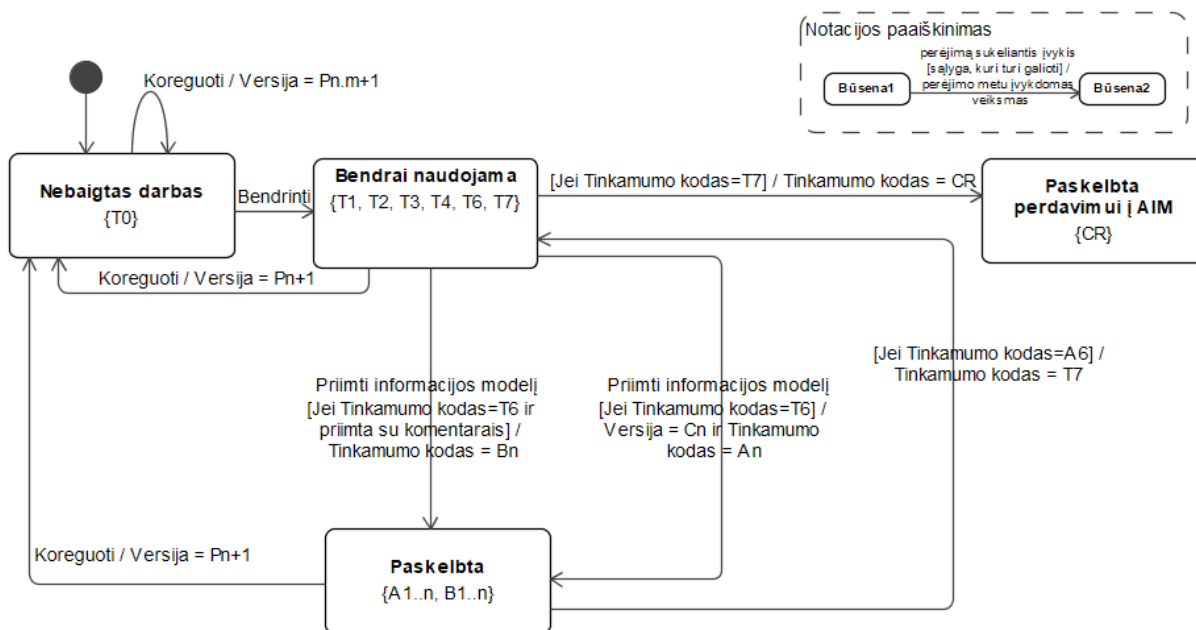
Notacijos paaiškinimas

perėjimą sukeliantis įvykis [sąlyga, kuri turi galioti] / perėjimo metu įvykdomas veiksmas

Būsena1

Būsena2

Koreguoti / Versija = Pn.m+1

Nebaigtas darbas
{T0}

Bendrinti

Bendrai naudojama
{T1, T2, T3, T4, T6, T7}

[Jei Tinkamumo kodas=T7] / Tinkamumo kodas = CR

Paskelbta perdavimui į AIM
{CR}

Koreguoti / Versija = Pn+1

[Jei Tinkamumo kodas=A6] / Tinkamumo kodas = T7

Priimti informacijos modelį [Jei Tinkamumo kodas=T6 ir priimta su komentarais] / Tinkamumo kodas = Bn

Priimti informacijos modelį [Jei Tinkamumo kodas=T6] / Versija = Cn ir Tinkamumo kodas = An

Koreguoti / Versija = Pn+1

Paskelbta
{A1..n, B1..n}